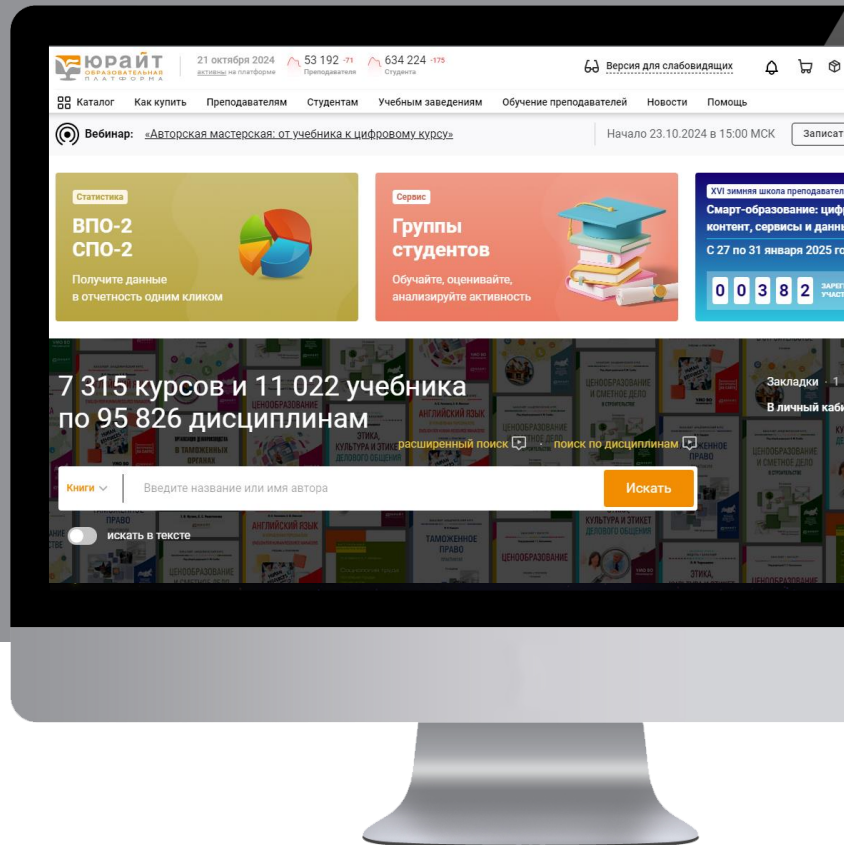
ЮРАЙТ
ОБРАЗОВАТЕЛЬНАЯ ПЛАТФОРМА

21 октября 2024
активны на платформе

53 192 -71
Преподавателя

634 224 -175
Студента

Версия для слабовидящих

Каталог
Как купить
Преподавателям
Студентам
Учебным заведениям
Обучение преподавателей
Новости
Помощь

Вебинар: «Авторская мастерская: от учебника к цифровому курсу»

Начало 23.10.2024 в 15:00 МСК

Записат

Статистика
ВПО-2
СПО-2
Получите данные в отчетность одним кликом

Сервис
Группы студентов
Обучайте, оценивайте, анализируйте активность

XVI зимняя школа преподавател
Смарт-образование: циф
контент, сервисы и данн
С 27 по 31 января 2025 го
0 0 3 8 2

7 315 курсов и 11 022 учебника по 95 826 дисциплинам

расширенный поиск
поиск по дисциплинам

Закладки · 1
В личный каби

Книги
Введите название или имя автора
Искать

искать в тексте

ЦЕНООБРАЗОВАНИЕ И СМЕТНОЕ ДЕЛО
АНГЛИЙСКИЙ ЯЗЫК
ЭТИКА, КУЛЬТУРА И ЭТИКЕТ ДЕЛОВОГО ОБЩЕНИЯ
ТАМОЖЕННОЕ ПРАВО
ЦЕНООБРАЗОВАНИЕ
ПРАВО